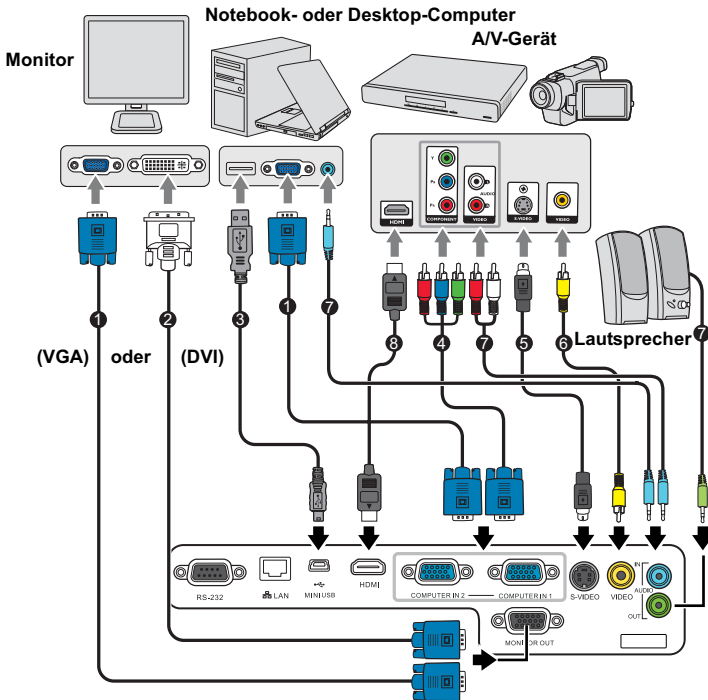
Notebook- oder Desktop-Computer

Monitor

A/V-Gerät

Y

$P_B$

$P_R$

AUDIO

HDMI

COMPONENT

VIDEO

S-VIDEO

VIDEO

Lautsprecher

(VGA)

oder

(DVI)

1

2

3

1

7

8

4

7

5

6

7

RS-232

LAN

MINI USB

HDMI

COMPUTER IN 2

COMPUTER IN 1

S-VIDEO

VIDEO

IN

AUDIO

OUT

MONITOR OUT